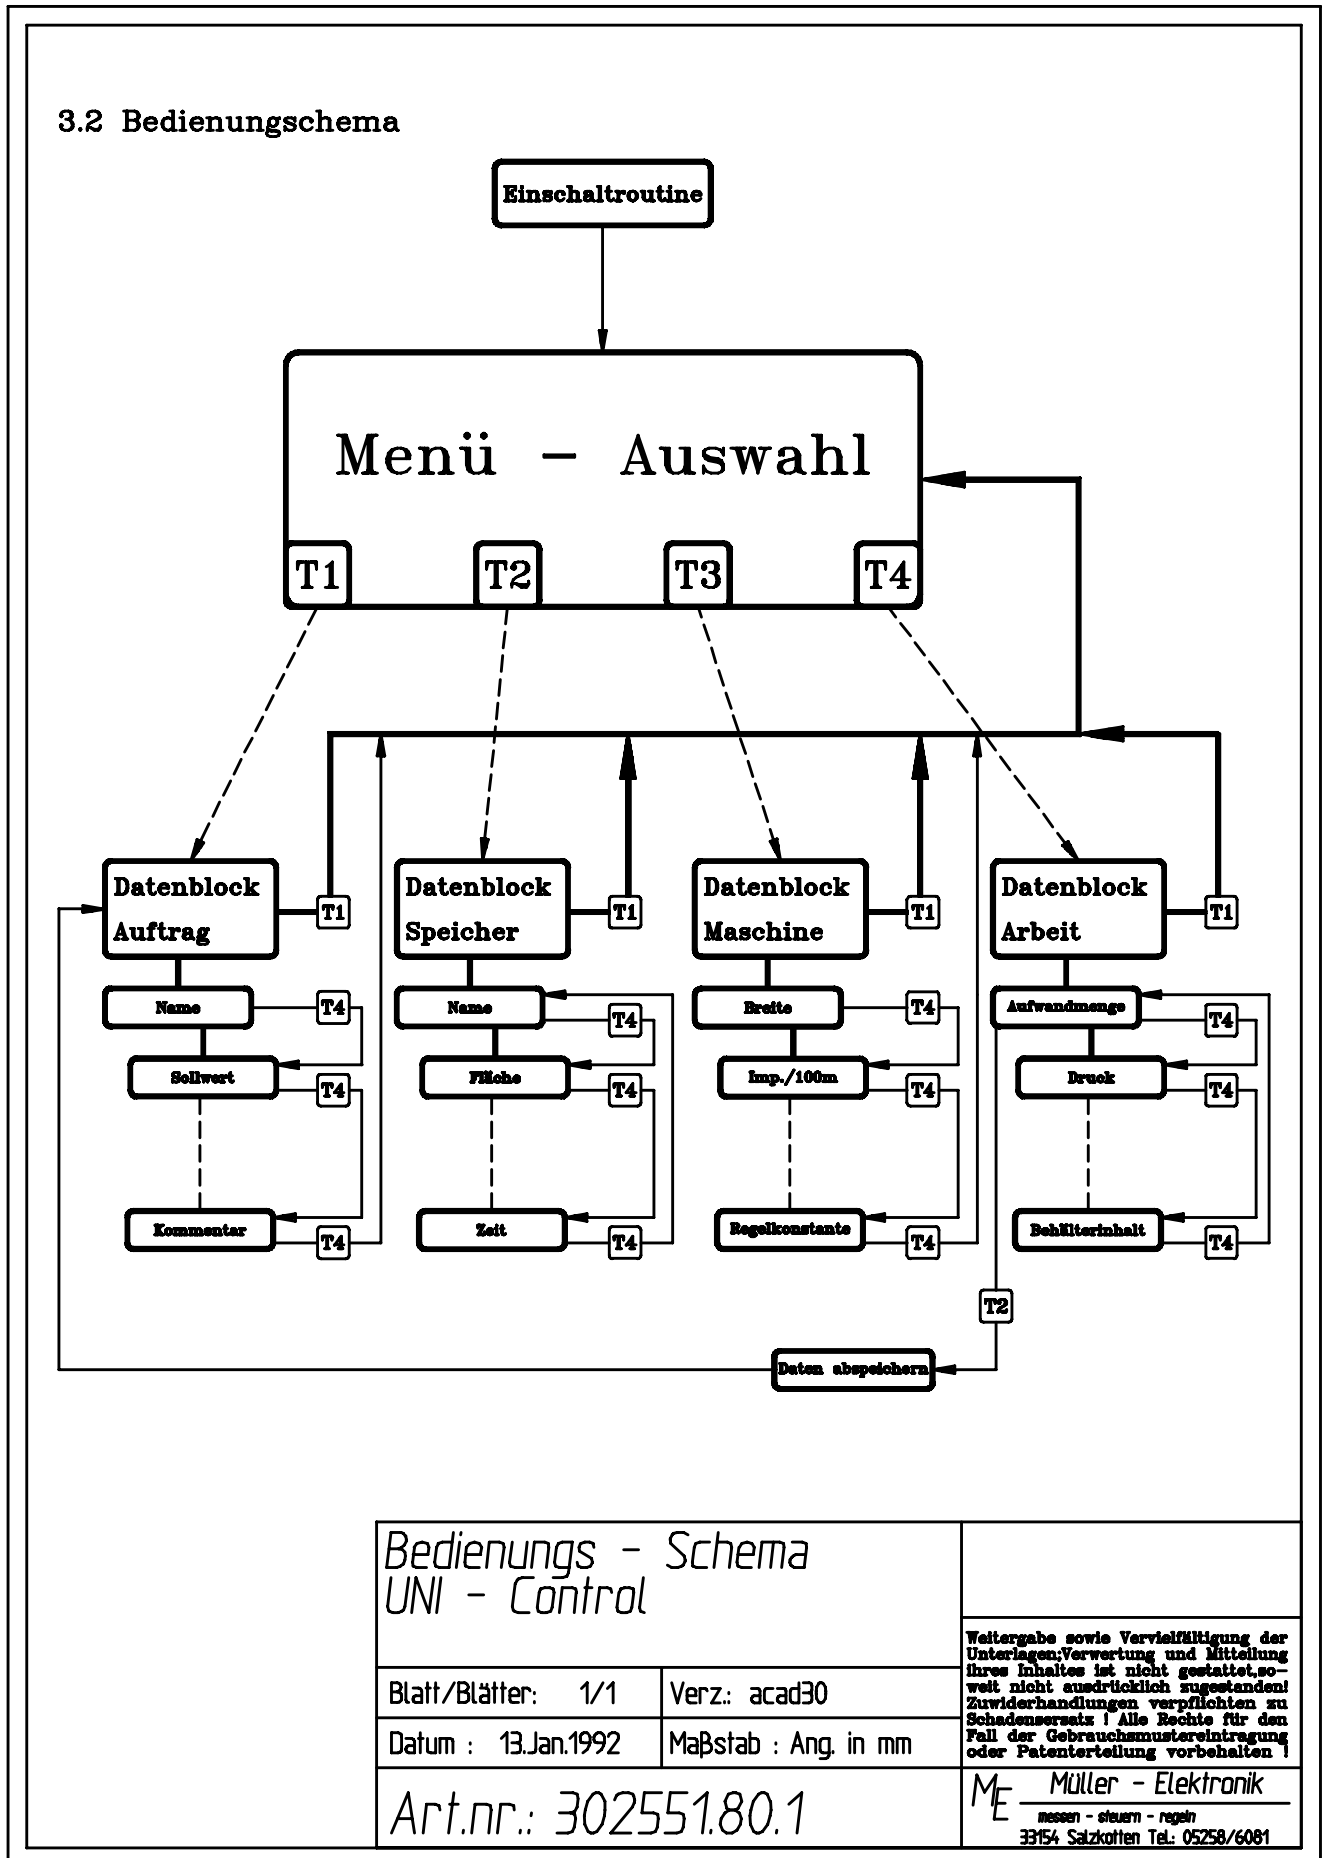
3.2 Bedienungschema

Einschaltroutine

Menü – Auswahl

T1 T2 T3 T4

Datenblock Auftrag
T1
Name
T4
Sollwert
T4
Kommentar
T4

Datenblock Speicher
T1
Name
T4
Fläche
T4
Zeit
T4

Datenblock Maschine
T1
Breite
T4
Imp./100m
T4
Regelkonstante
T4

Datenblock Arbeit
T1
Aufwandmenge
T4
Druck
T4
Behälterinhalt
T4

T2
Daten abspeichern

Bedienungs – Schema
UNI – Control

Blatt/Blätter: 1/1
Verz.: acad30
Datum : 13.Jan.1992
Maßstab : Ang. in mm

Art.nr.: 302551.80.1

Weitergabe sowie Vervielfältigung der Unterlagen;Verwertung und Mitteilung ihres Inhaltes ist nicht gestattet,soweit nicht ausdrücklich zugestanden! Zuwiderhandlungen verpflichten zu Schadenersatz ! Alle Rechte für den Fall der Gebrauchsmustereintragung oder Patenterteilung vorbehalten !

ME Müller – Elektronik
messen – steuern – regeln
33154 Salzkotten Tel.: 05258/6081